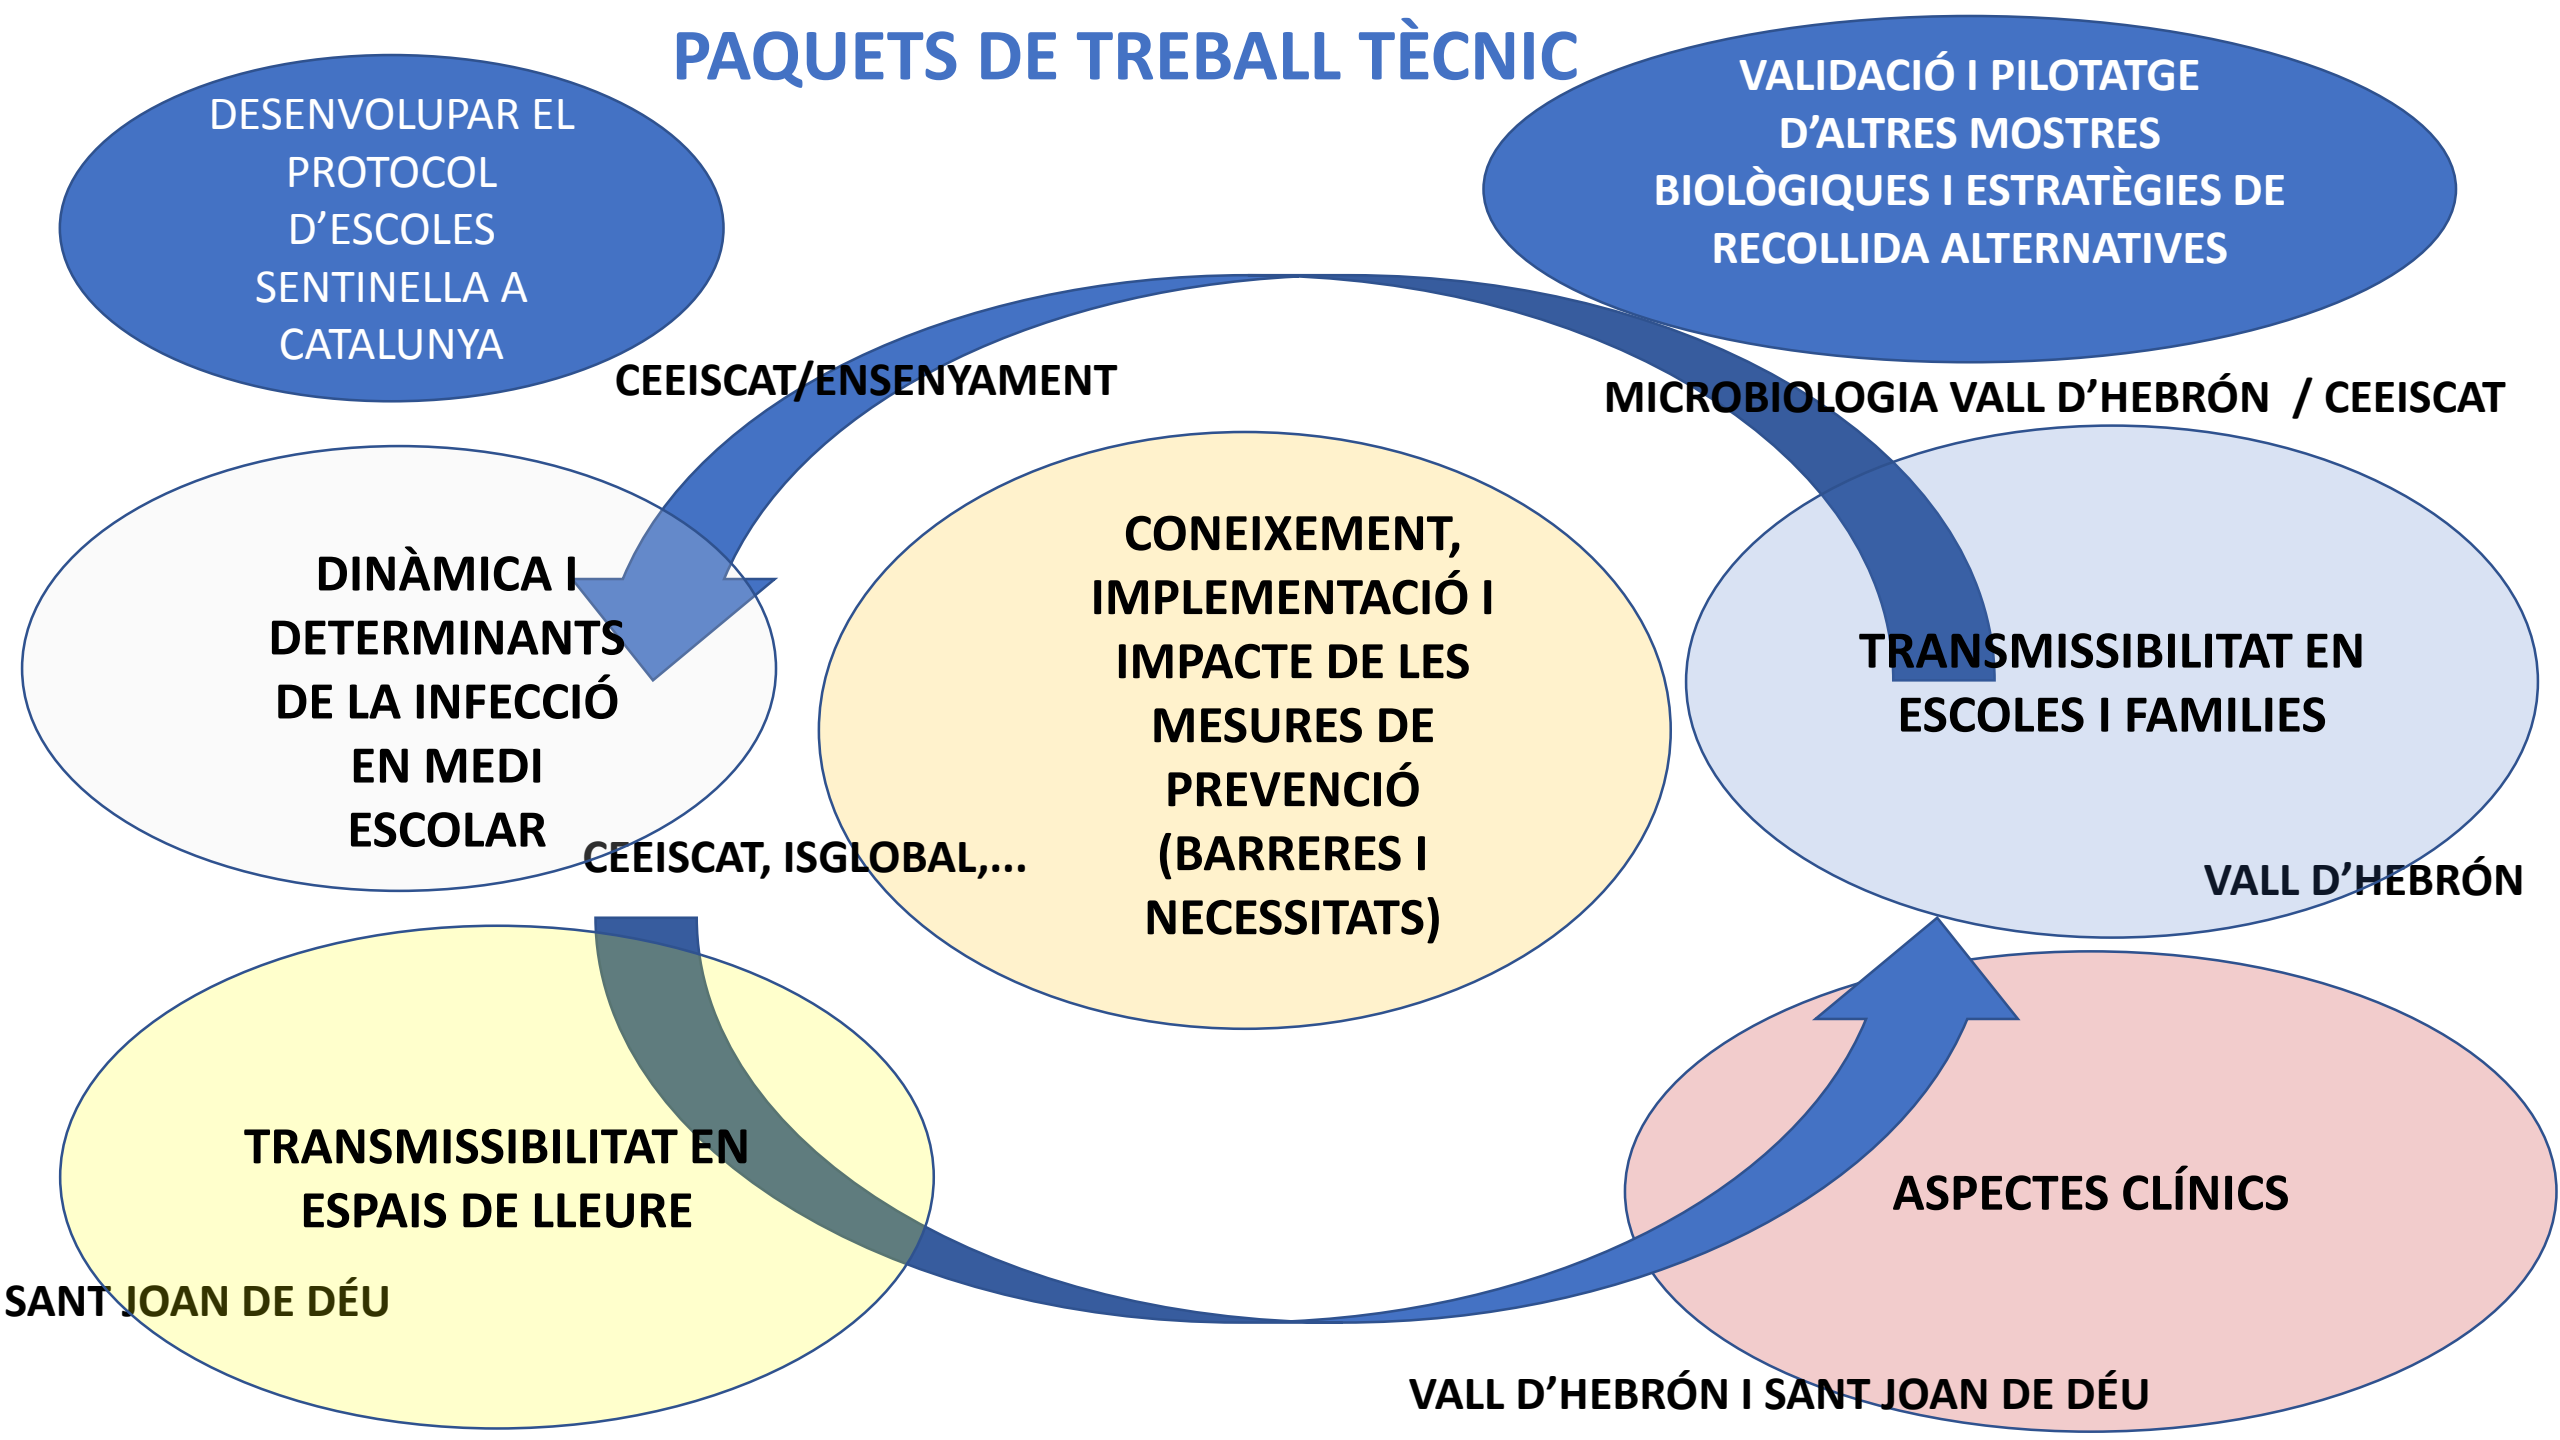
PAQUETS DE TREBALL TÈCNIC

DESENVOLUPAR EL PROTOCOL D'ESCOLES SENTINELLA A CATALUNYA

VALIDACIÓ I PILOTATGE D'ALTRES MOSTRES BIOLÒGIQUES I ESTRATÈGIES DE RECOLLIDA ALTERNATIVES

CEEISCAT/ENSENYAMENT

MICROBIOLOGIA VALL D'HEBRÓN / CEEISCAT

DINÀMICA I DETERMINANTS DE LA INFECCIÓ EN MEDI ESCOLAR

CEEISCAT, ISGLOBAL,...

CONEIXEMENT, IMPLEMENTACIÓ I IMPACTE DE LES MESURES DE PREVENCIÓ (BARRERES I NECESSITATS)

TRANSMISSIBILITAT EN ESCOLES I FAMILIES

VALL D'HEBRÓN

TRANSMISSIBILITAT EN ESPAIS DE LLEURE

SANT JOAN DE DÉU

ASPECTES CLÍNICS

VALL D'HEBRÓN I SANT JOAN DE DÉU